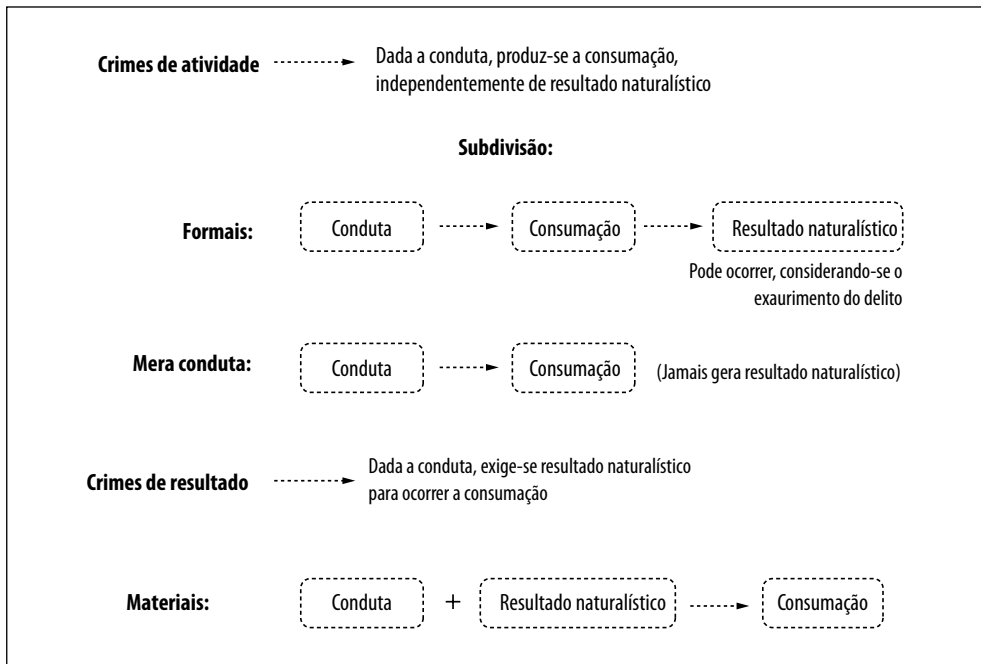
Crimes de atividade

Dada a conduta, produz-se a consumação, independentemente de resultado naturalístico

Subdivisão:

Formais:

Conduta

Consumação

Resultado naturalístico

Pode ocorrer, considerando-se o exaurimento do delito

Mera conduta:

Conduta

Consumação

(Jamais gera resultado naturalístico)

Crimes de resultado

Dada a conduta, exige-se resultado naturalístico para ocorrer a consumação

Materiais:

Conduta

+

Resultado naturalístico

Consumação